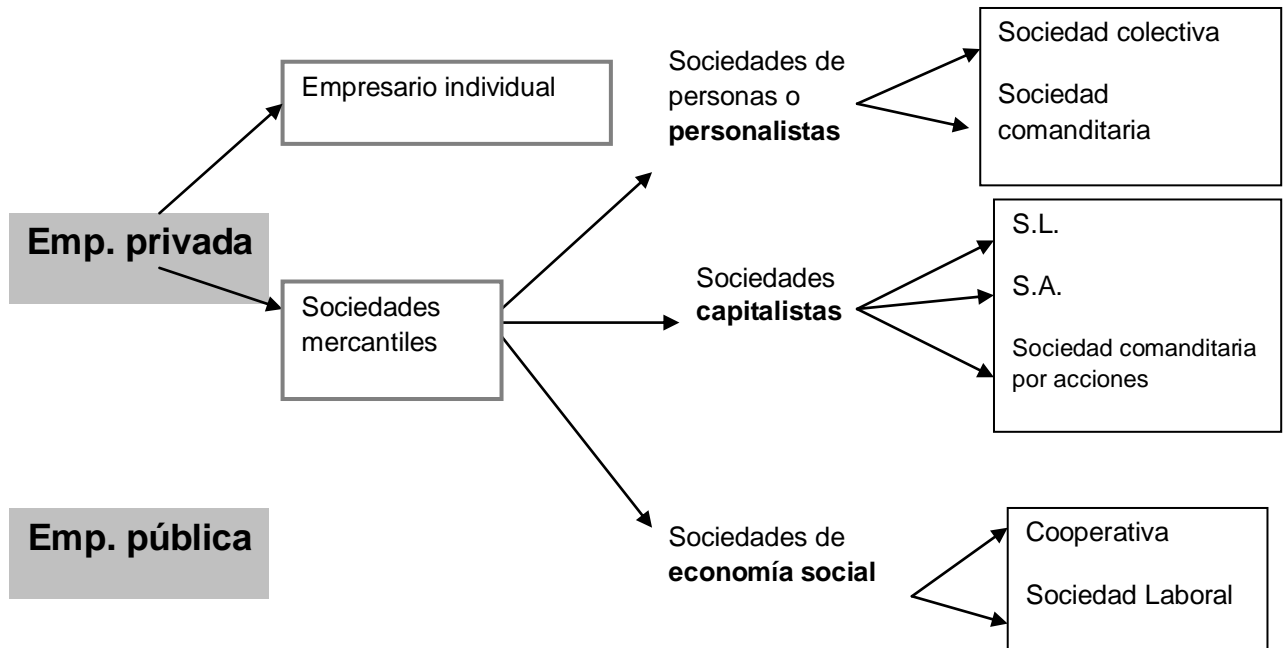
Emp. privada

Empresario individual

Sociedades mercantiles

Sociedades de personas o **personalistas**

Sociedad colectiva

Sociedad comanditaria

Sociedades **capitalistas**

S.L.

S.A.

Sociedad comanditaria por acciones

Sociedades de **economía social**

Cooperativa

Sociedad Laboral

Emp. pública